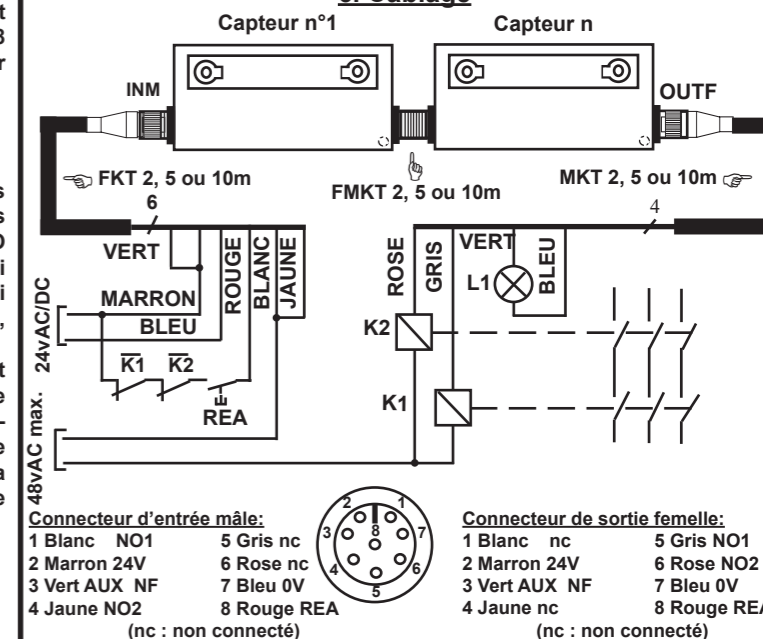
t
3
r

s
s
O
i
i
,

t
e
-
e
a
e

3. Câblage

Capteur n°1

Capteur n

INM

OUTF

FKT 2, 5 ou 10m

FMKT 2, 5 ou 10m

MKT 2, 5 ou 10m

6

4

VERT

ROUGE

BLANC

JAUNE

ROSE

GRIS

VERT

BLEU

L1

24vAC/DC

MARRON

BLEU

K2

$\overline{K1}$

$\overline{K2}$

REA

K1

48vAC max.

Connecteur d'entrée mâle:

| | |
|---|---|
| 1 Blanc NO1 | 5 Gris nc |
| 2 Marron 24V | 6 Rose nc |
| 3 Vert AUX NF | 7 Bleu 0V |
| 4 Jaune NO2 | 8 Rouge REA |

(nc : non connecté)

2 1 3 8 7 4 6 5

Connecteur de sortie femelle:

| | |
|---|---|
| 1 Blanc nc | 5 Gris NO1 |
| 2 Marron 24V | 6 Rose NO2 |
| 3 Vert AUX NF | 7 Bleu 0V |
| 4 Jaune nc | 8 Rouge REA |

(nc : non connecté)